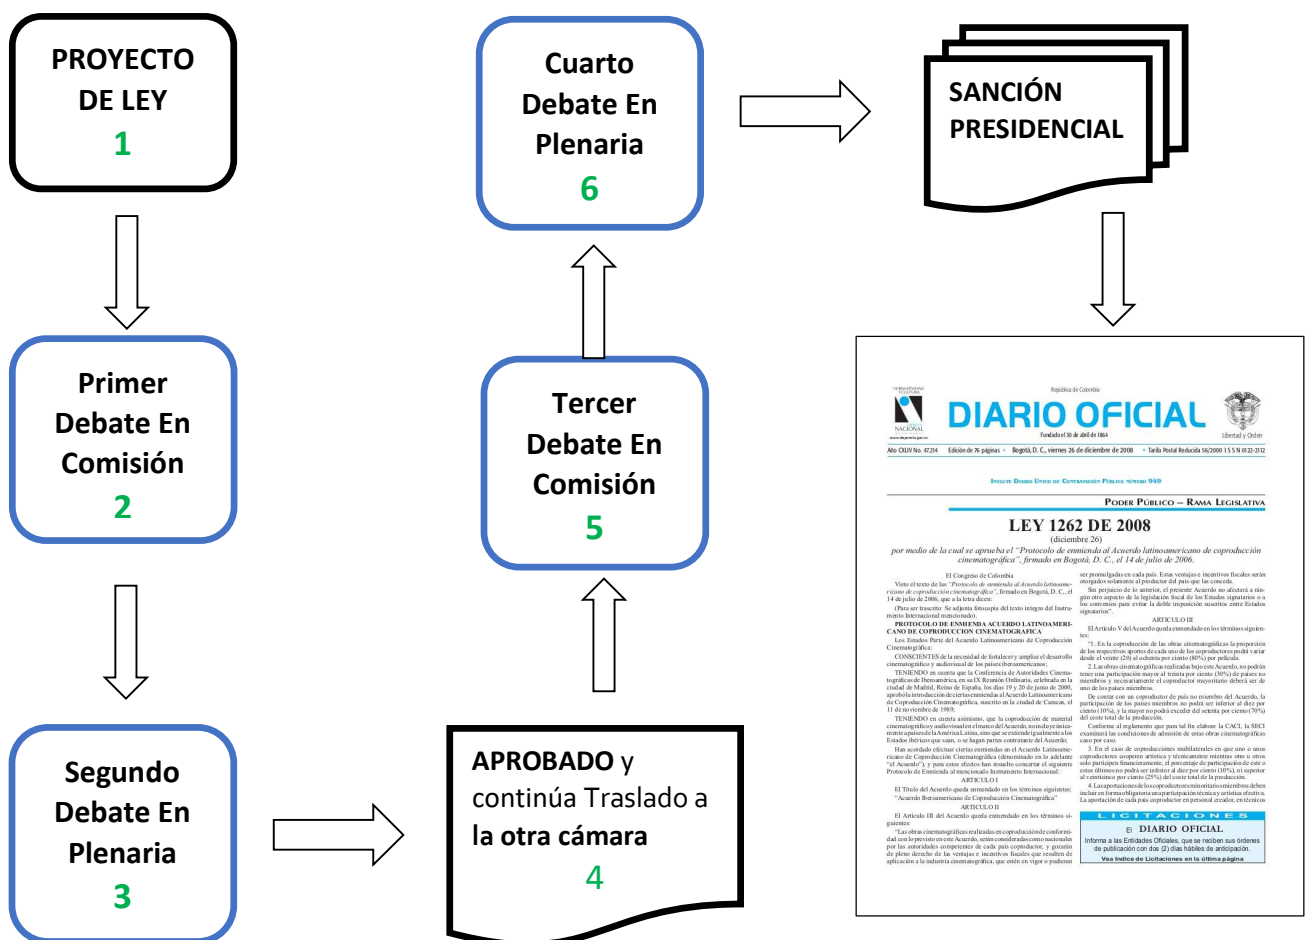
PROYECTO DE LEY
1

Primer Debate En Comisión
2

Segundo Debate En Plenaria
3

APROBADO y continúa Traslado a la otra cámara
4

Tercer Debate En Comisión
5

Cuarto Debate En Plenaria
6

SANCIÓN PRESIDENCIAL

República de Colombia
DIARIO OFICIAL
Fundado el 30 de abril de 1864
Libertad y Orden
Año CXLIV No. 47.214 · Edición de 76 páginas · Bogotá, D. C., viernes 26 de diciembre de 2008 · Tarifa Postal Reducida 56/2000 I S S N 0122-2112

Incluye Diario Único de Contratación Pública número 949

Poder Público – Rama Legislativa

LEY 1262 DE 2008
(diciembre 26)
por medio de la cual se aprueba el "Protocolo de enmienda al Acuerdo latinoamericano de coproducción cinematográfica", firmado en Bogotá, D. C., el 14 de julio de 2006.

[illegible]

LICITACIONES
El DIARIO OFICIAL
Informa a las Entidades Oficiales, que se reciben sus órdenes de publicación con dos (2) días hábiles de anticipación.
Vea Índice de Licitaciones en la última página